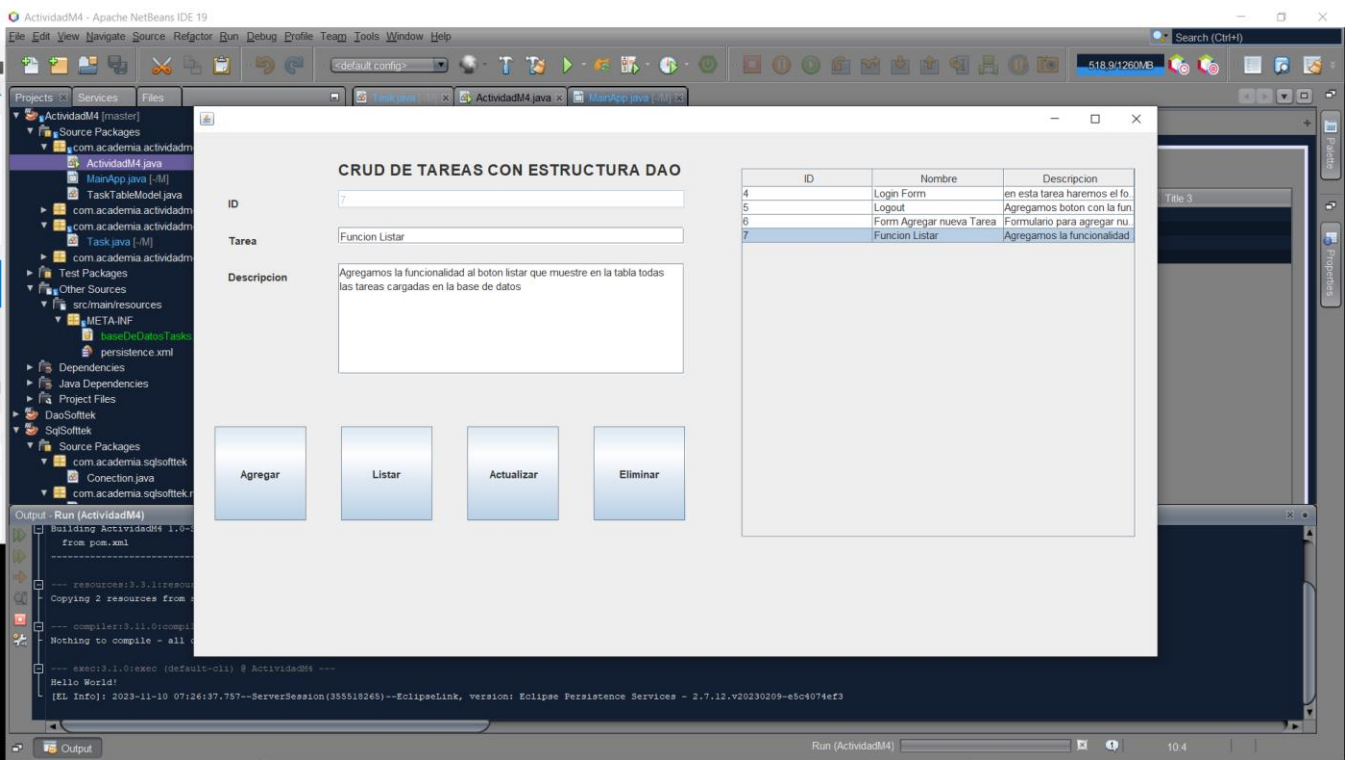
ActividadM4 - Apache NetBeans IDE 19

File Edit View Navigate Source Refactor Run Debug Profile Team Tools Window Help

Search (Ctrl+I)

<default config>

518.9/1260MB

Projects Services Files

Task.java ActividadM4.java MainApp.java [-/M]

ActividadM4 [master]
Source Packages
com.academia.actividadm
ActividadM4.java
MainApp.java [-/M]
TaskTableModel.java
com.academia.actividadm
com.academia.actividadm
Task.java [-/M]
com.academia.actividadm
Test Packages
Other Sources
src/main/resources
META-INF
baseDeDatosTasks
persistence.xml
Dependencies
Java Dependencies
Project Files
DaoSofttek
SqlSofttek
Source Packages
com.academia.sqlsofttek
Conection.java
com.academia.sqlsofttek.r

CRUD DE TAREAS CON ESTRUCTURA DAO

ID
7

Tarea
Funcion Listar

Descripcion
Agregamos la funcionalidad al boton listar que muestre en la tabla todas las tareas cargadas en la base de datos

| ID | Nombre | Descripcion |
|---|---|---|
| 4 | Login Form | en esta tarea haremos el fo... |
| 5 | Logout | Agregamos boton con la fun... |
| 6 | Form Agregar nueva Tarea | Formulario para agregar nu... |
| 7 | Funcion Listar | Agregamos la funcionalidad ... |

Agregar
Listar
Actualizar
Eliminar

Title 3

Palette
Properties

Output - Run (ActividadM4)
Building ActividadM4 1.0-
from pom.xml
------------------------
--- resources:3.3.1:resou
Copying 2 resources from
--- compiler:3.11.0:compi
Nothing to compile - all
--- exec:3.1.0:exec (default-cli) @ ActividadM4 ---
Hello World!
[EL Info]: 2023-11-10 07:26:37.757--ServerSession(355518265)--EclipseLink, version: Eclipse Persistence Services - 2.7.12.v20230209-e5c4074ef3

Output
Run (ActividadM4)
10:4